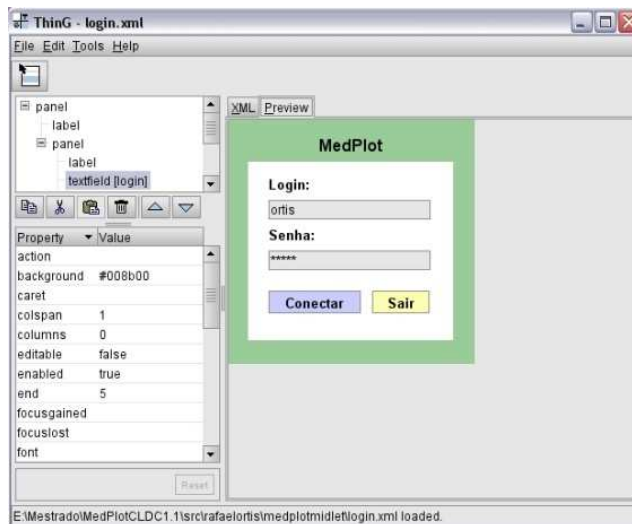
ThinG - login.xml

File Edit Tools Help

panel
label
panel
label
textfield [login]

XML Preview

MedPlot

Login:

ortis

Senha:

*****

Conectar

Sair

| Property | Value |
|---|---|
| action | |
| background | #008b00 |
| caret | |
| colspan | 1 |
| columns | 0 |
| editable | false |
| enabled | true |
| end | 5 |
| focusgained | |
| focuslost | |
| font | |

Reset

E:\Mestrado\MedPlotCLDC1.1\src\rafaelortis\medplotmidlet\login.xml loaded.